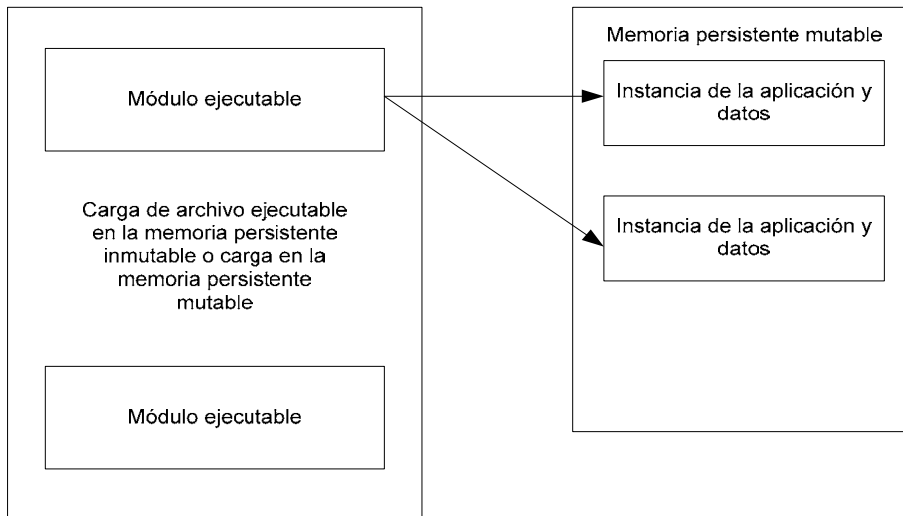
Módulo ejecutable

Carga de archivo ejecutable en la memoria persistente inmutable o carga en la memoria persistente mutable

Módulo ejecutable

Memoria persistente mutable

Instancia de la aplicación y datos

Instancia de la aplicación y datos